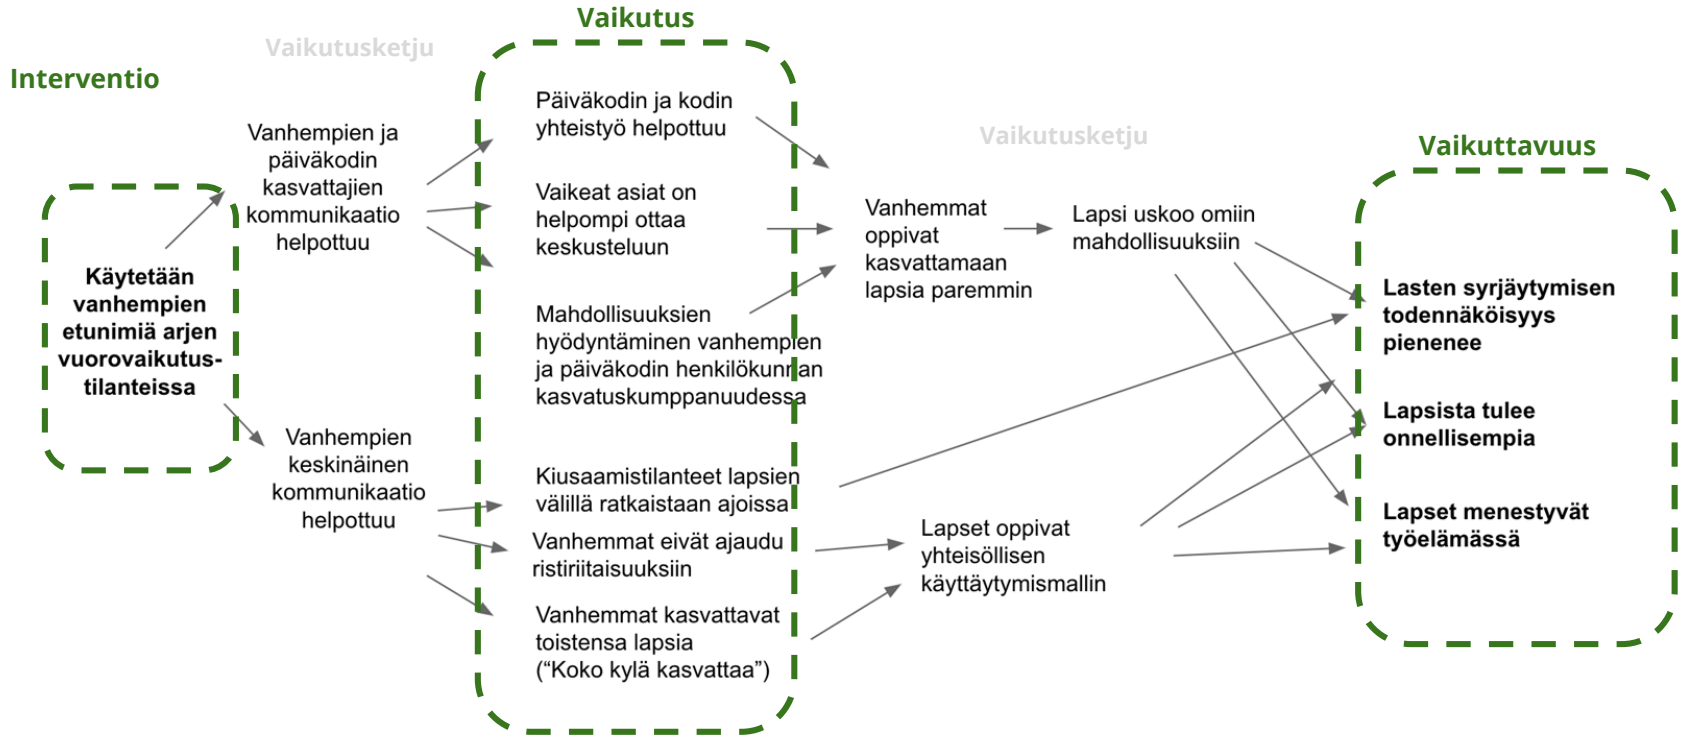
Vaikutus

Vaikutusketju

Interventio

Käytetään vanhempien etunimiä arjen vuorovaikutustilanteissa

Vanhempien ja päiväkodin kasvattajien kommunikaatio helpottuu

Vanhempien keskinäinen kommunikaatio helpottuu

Päiväkodin ja kodin yhteistyö helpottuu

Vaikeat asiat on helpompi ottaa keskusteluun

Mahdollisuuksien hyödyntäminen vanhempien ja päiväkodin henkilökunnan kasvatuskumppanuudessa

Kiusaamistilanteet lapsien välillä ratkaistaan ajoissa

Vanhemmat eivät ajaudu ristiriitaisuuksiin

Vanhemmat kasvattavat toistensa lapsia ("Koko kylä kasvattaa")

Vaikutusketju

Vanhemmat oppivat kasvattamaan lapsia paremmin

Lapsi uskoo omiin mahdollisuuksiin

Lapset oppivat yhteisöllisen käyttäytymismallin

Vaikuttavuus

Lasten syrjäytymisen todennäköisyys pienenee

Lapsista tulee onnellisempia

Lapset menestyvät työelämässä